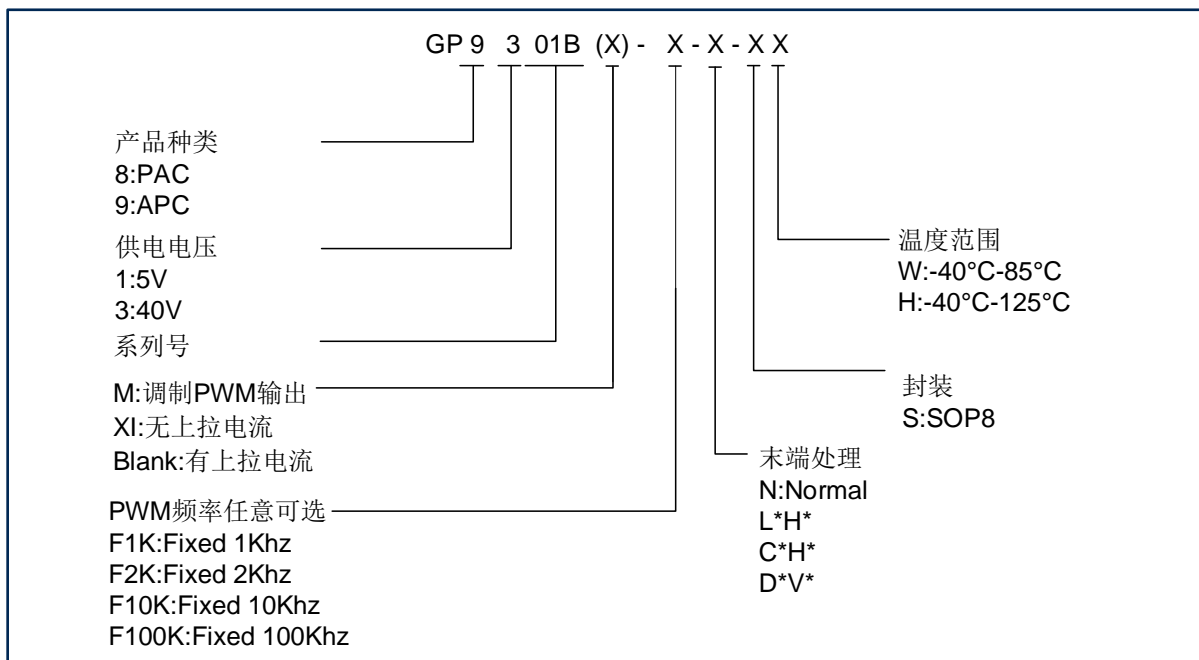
GP 9 3 01B (X) - X - X - X X

产品种类
8:PAC
9:APC

供电电压
1:5V
3:40V

系列号

M:调制PWM输出
XI:无上拉电流
Blank:有上拉电流

PWM频率任意可选
F1K:Fixed 1Khz
F2K:Fixed 2Khz
F10K:Fixed 10Khz
F100K:Fixed 100Khz

温度范围
W:-40°C-85°C
H:-40°C-125°C

封装
S:SOP8

末端处理
N:Normal
L*H*
C*H*
D*V*